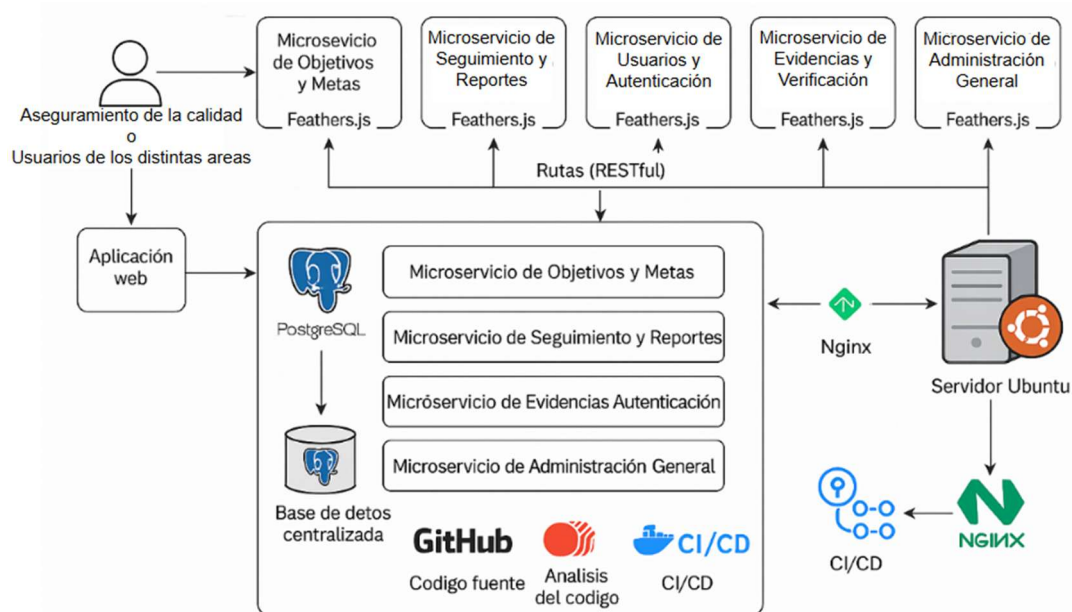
Aseguramiento de la calidad
o
Usuarios de los distintas areas

Microsevicio de Objetivos y Metas
Feathers.js

Microservicio de Seguimiento y Reportes
Feathers.js

Microservicio de Usuarios y Autenticación
Feathers.js

Microservicio de Evidencias y Verificación
Feathers.js

Microservicio de Administración General
Feathers.js

Rutas (RESTful)

Aplicación web

PostgreSQL

Microservicio de Objetivos y Metas

Microservicio de Seguimiento y Reportes

Micróservicio de Evidencias Autenticación

Microservicio de Administración General

Base de detos centralizada

GitHub
Codigo fuente

Analisis del codigo

CI/CD
CI/CD

Nginx

Servidor Ubuntu

NGINX

CI/CD